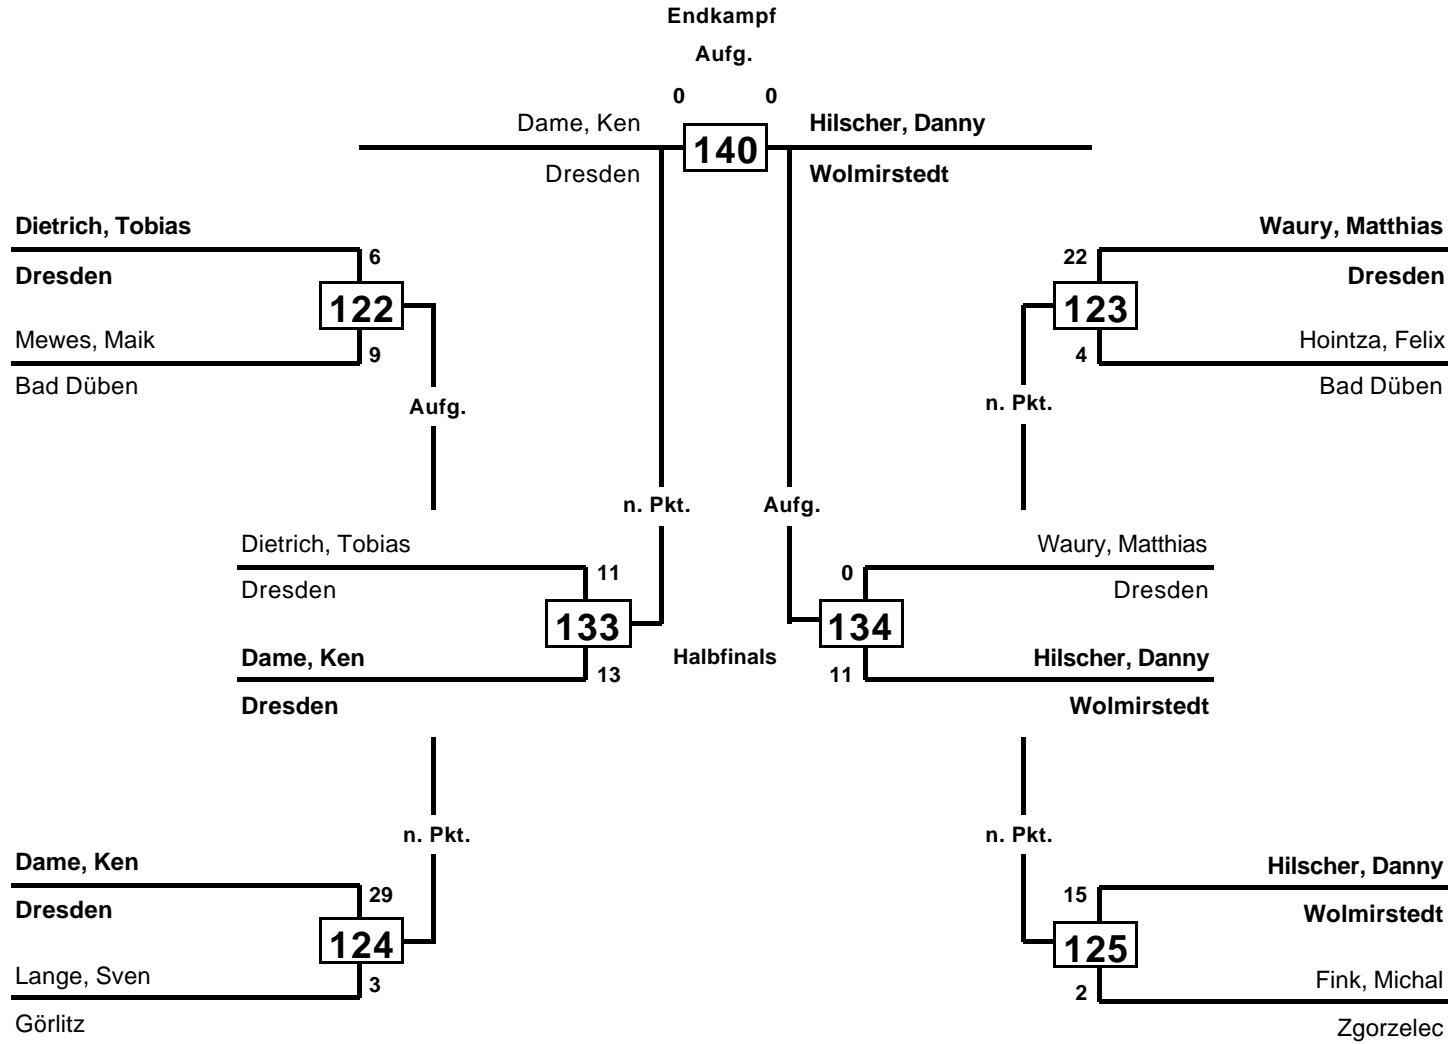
Endkampf

Aufg.

0 0

Dame, Ken
140
Hilscher, Danny

Dresden
Wolmirstedt

Dietrich, Tobias
6
Dresden
122
Mewes, Maik
9
Bad Düben

Aufg.

Waury, Matthias
22
Dresden
123
Hointza, Felix
4
Bad Düben

n. Pkt.

n. Pkt.

Aufg.

Dietrich, Tobias
11
Dresden
133
Dame, Ken
13
Dresden

Halbfinals

Waury, Matthias
0
Dresden
134
Hilscher, Danny
11
Wolmirstedt

n. Pkt.

n. Pkt.

Dame, Ken
29
Dresden
124
Lange, Sven
3
Görlitz

Hilscher, Danny
15
Wolmirstedt
125
Fink, Michal
2
Zgorzelec